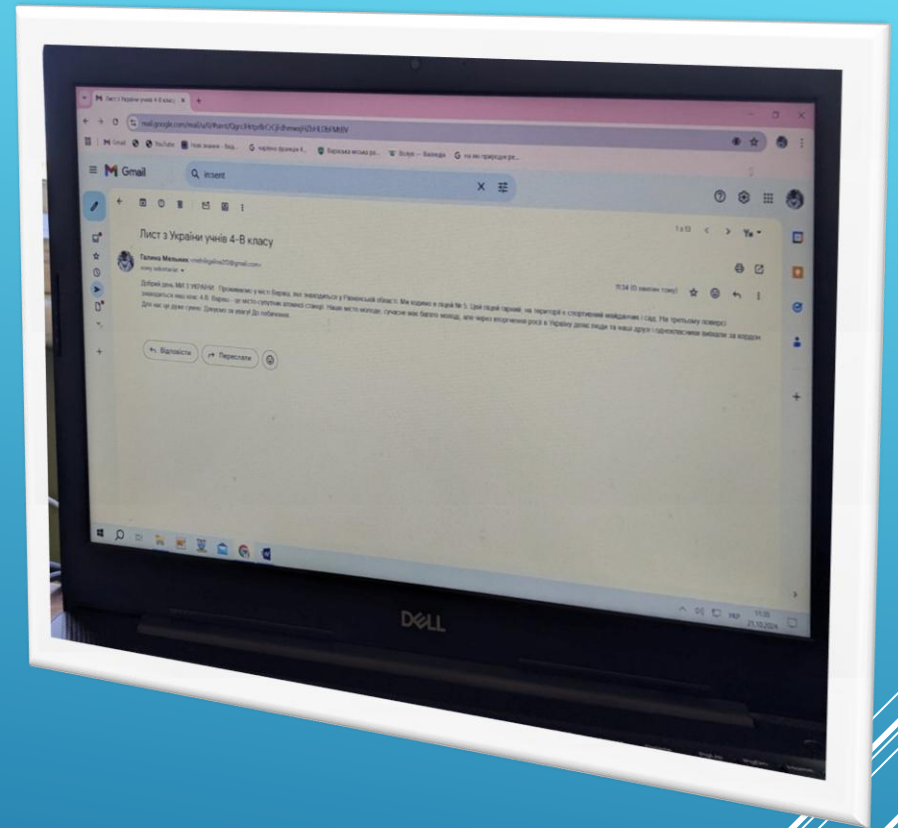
Лист з України учнів 4-В класу

mail.google.com/mail/u/0/#sent/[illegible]

Gmail

in:sent

Лист з України учнів 4-В класу

1 із 13

Галина Мельник <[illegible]@gmail.com>

кому: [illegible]

15:34 ([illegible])

Добрий день. МИ З УКРАЇНИ. Проживаємо у місті Вараш, яке знаходиться у Рівненській області. Ми ходимо в ліцей № 5. Цей ліцей гарний, на території є спортивний майданчик і сад. На третьому поверсі знаходиться наш клас 4-В. Вараш - це місто-супутник атомної станції. Наше місто молоде, сучасне має багато молоді, але через військові дії в Україну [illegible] та наші друзі і однокласники виїхали за кордон. Для нас це дуже сумно. Дякуємо за увагу! До побачення.

Відповісти

Переслати

DELL

УКР

11:35

21.10.2024